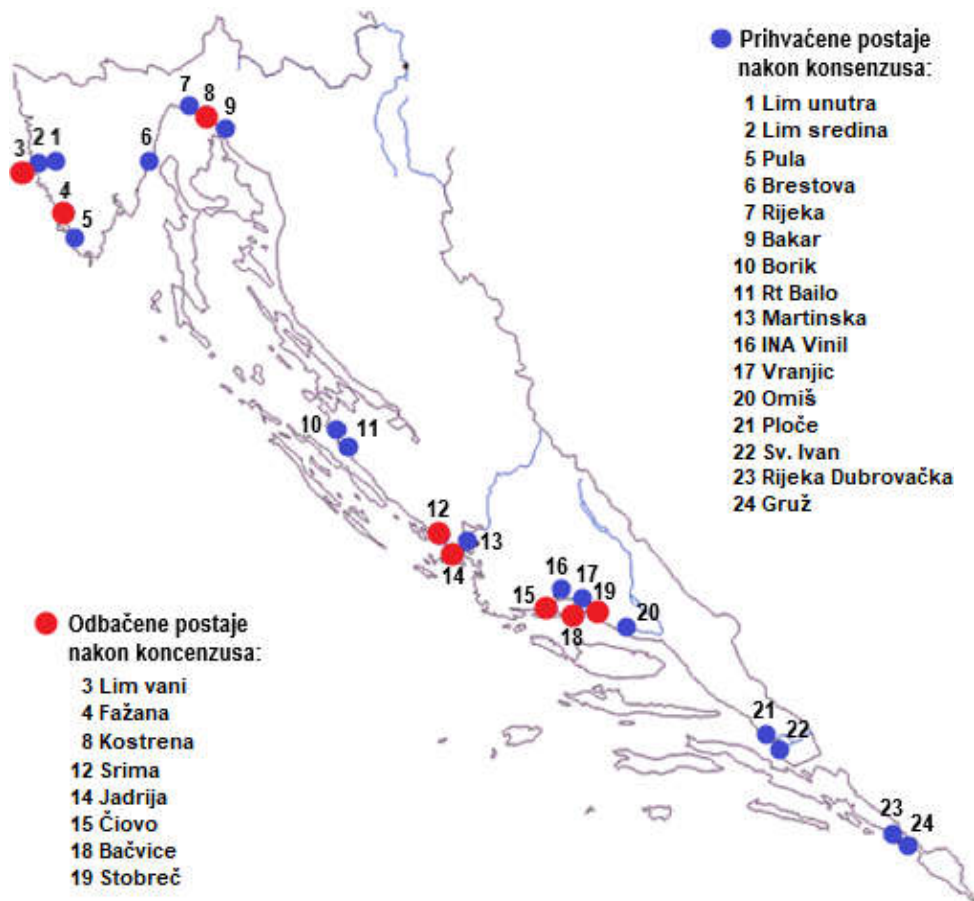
Prihvaćene postaje nakon konsenzusa:
1 Lim unutra
2 Lim sredina
5 Pula
6 Brestova
7 Rijeka
9 Bakar
10 Borik
11 Rt Bailo
13 Martinska
16 INA Vinil
17 Vranjic
20 Omiš
21 Ploče
22 Sv. Ivan
23 Rijeka Dubrovačka
24 Gruž

3 2 1
4
5
6
7 8 9
10 11
12
13
14
15 16 17 19
18
20
21 22
23 24

Odbačene postaje nakon koncenzusa:
3 Lim vani
4 Fažana
8 Kostrena
12 Srima
14 Jadrija
15 Čiovo
18 Bačvice
19 Stobreč